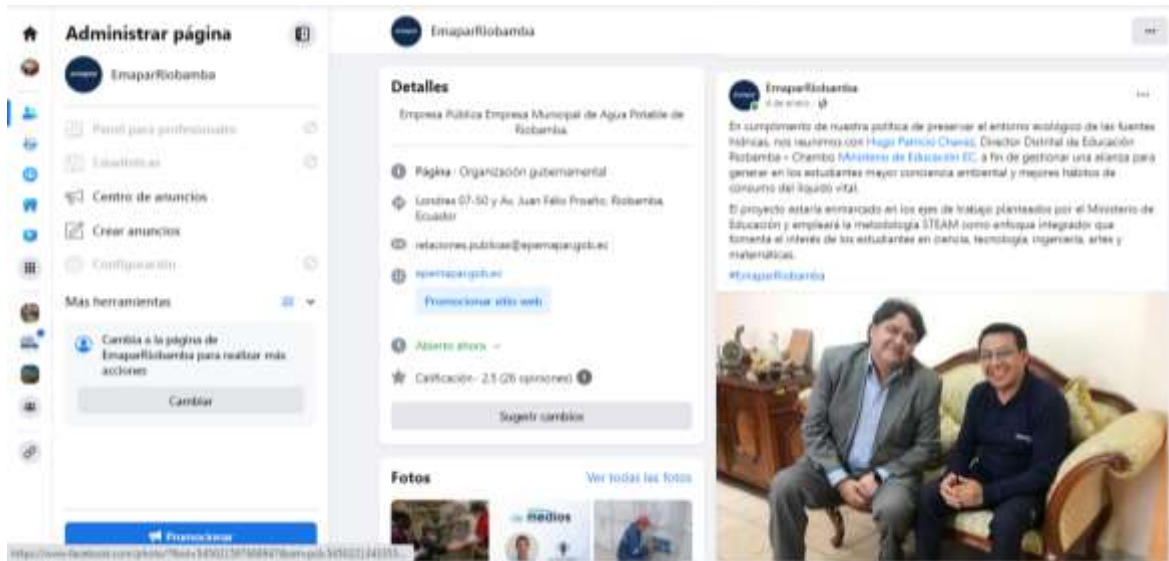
Administrar página

EmaparRiobamba

Panel para profesionales

Estadísticas

Centro de anuncios

Crear anuncios

Configuración

Más herramientas

Cambia a la página de EmaparRiobamba para realizar más acciones

Cambiar

Promocionar

EmaparRiobamba

Detalles

Empresa Pública Empresa Municipal de Agua Potable de Riobamba.

Página · Organización gubernamental

Londres 07-50 y Av. Juan Félix Proaño, Riobamba, Ecuador

relacionespublicas@epemapar.gob.ec

epemapar.gob.ec

Promocionar sitio web

Abierto ahora

Calificación · 2.5 (26 opiniones)

Sugerir cambios

Fotos

Ver todas las fotos

medios

EmaparRiobamba

4 de enero ·

En cumplimiento de nuestra política de preservar el entorno ecológico de las fuentes hídricas, nos reunimos con Hugo Patricio Chavez, Director Distrital de Educación Riobamba - Chambo Ministerio de Educación EC, a fin de gestionar una alianza para generar en los estudiantes mayor conciencia ambiental y mejores hábitos de consumo del líquido vital.

El proyecto estaría enmarcado en los ejes de trabajo planteados por el Ministerio de Educación y empleará la metodología STEAM como enfoque integrador que fomenta el interés de los estudiantes en ciencia, tecnología, ingeniería, artes y matemáticas.

#EmaparRiobamba

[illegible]